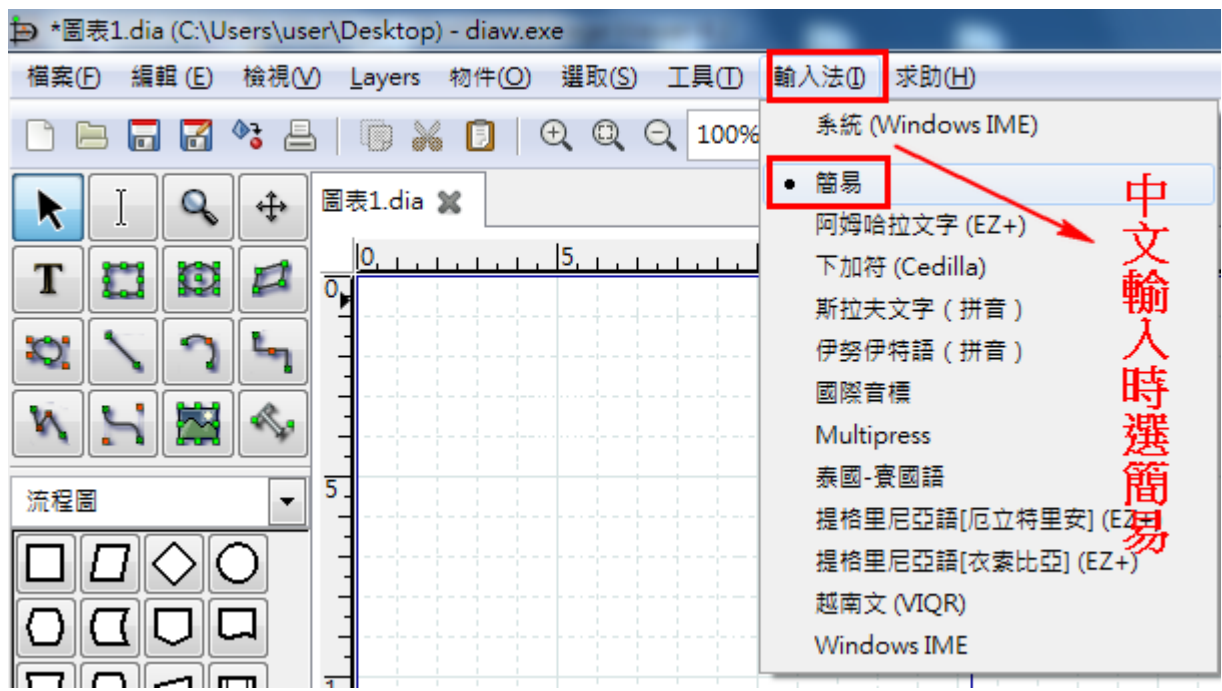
*圖表1.dia (C:\Users\user\Desktop) - diaw.exe

檔案(F) 編輯(E) 檢視(V) Layers 物件(O) 選取(S) 工具(T) 輸入法(I) 求助(H)

100%

圖表1.dia

0 5

0

5

流程圖

系統 (Windows IME)
• 簡易
阿姆哈拉文字 (EZ+)
下加符 (Cedilla)
斯拉夫文字（拼音）
伊努伊特語（拼音）
國際音標
Multipress
泰國-寮國語
提格里尼亞語[厄立特里安] (EZ+)
提格里尼亞語[衣索比亞] (EZ+)
越南文 (VIQR)
Windows IME

中文輸入時選簡易